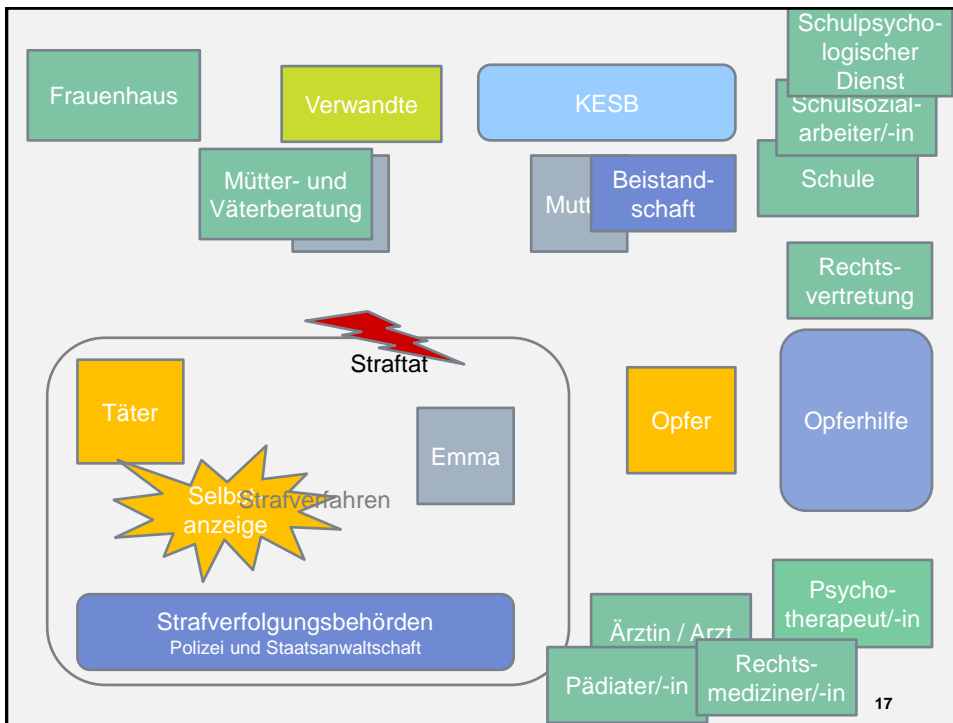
Frauenhaus

Verwandte

KESB

Schulpsychologischer Dienst

Schulsozialarbeiter/-in

Schule

Mütter- und Väterberatung

Mutt

Beistandschaft

Rechtsvertretung

Straftat

Täter

Emma

Opfer

Opferhilfe

Selbstanzeige

Strafverfahren

Strafverfolgungsbehörden
Polizei und Staatsanwaltschaft

Psychotherapeut/-in

Ärztin / Arzt

Pädiater/-in

Rechtsmediziner/-in

17